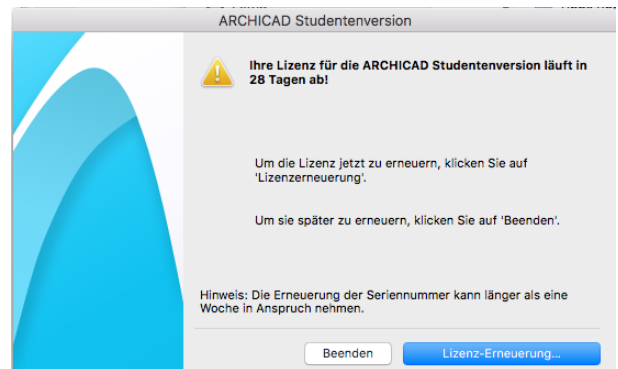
ARCHICAD Studentenversion

Ihre Lizenz für die ARCHICAD Studentenversion läuft in 28 Tagen ab!

Um die Lizenz jetzt zu erneuern, klicken Sie auf 'Lizenzerneuerung'.

Um sie später zu erneuern, klicken Sie auf 'Beenden'.

Hinweis: Die Erneuerung der Seriennummer kann länger als eine Woche in Anspruch nehmen.

Beenden

Lizenz-Erneuerung...